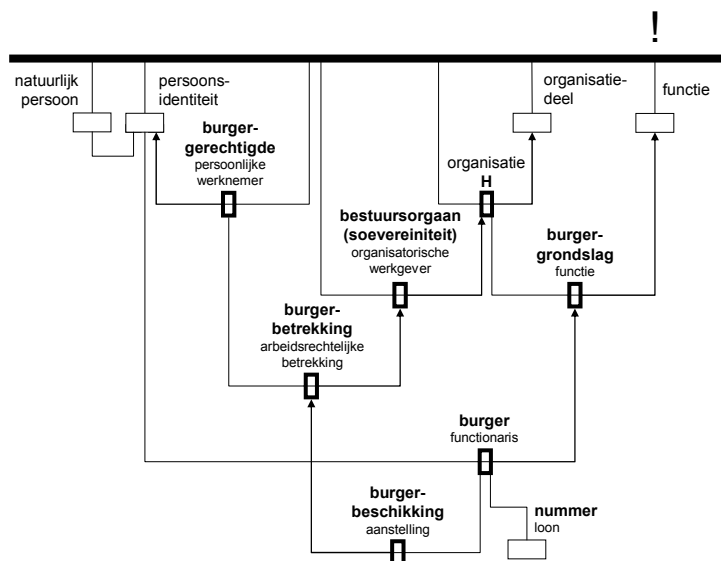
!

natuurlijk persoon

persoons-identiteit

burger-gerechtigde
persoonlijke werknemer

organisatie-deel

functie

organisatie
H

bestuursorgaan (soevereiniteit)
organisatorische werkgever

burger-grondslag
functie

burger-betrekking
arbeidsrechtelijke betrekking

burger
functionaris

burger-beschikking
aanstelling

nummer
loon